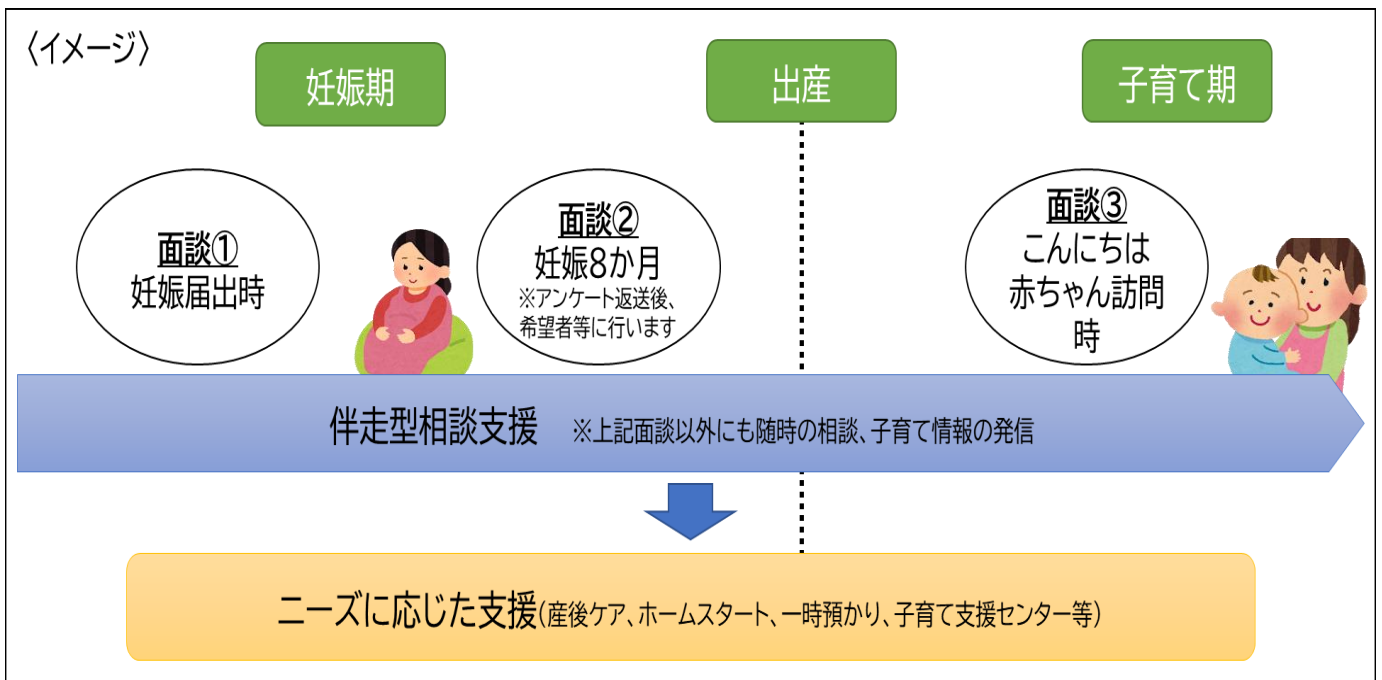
〈イメージ〉

妊娠期

出産

子育て期

面談①
妊娠届出時

面談②
妊娠8か月
※アンケート返送後、希望者等に行います

面談③
こんにちは赤ちゃん訪問時

伴走型相談支援　※上記面談以外にも随時の相談、子育て情報の発信

ニーズに応じた支援(産後ケア、ホームスタート、一時預かり、子育て支援センター等)